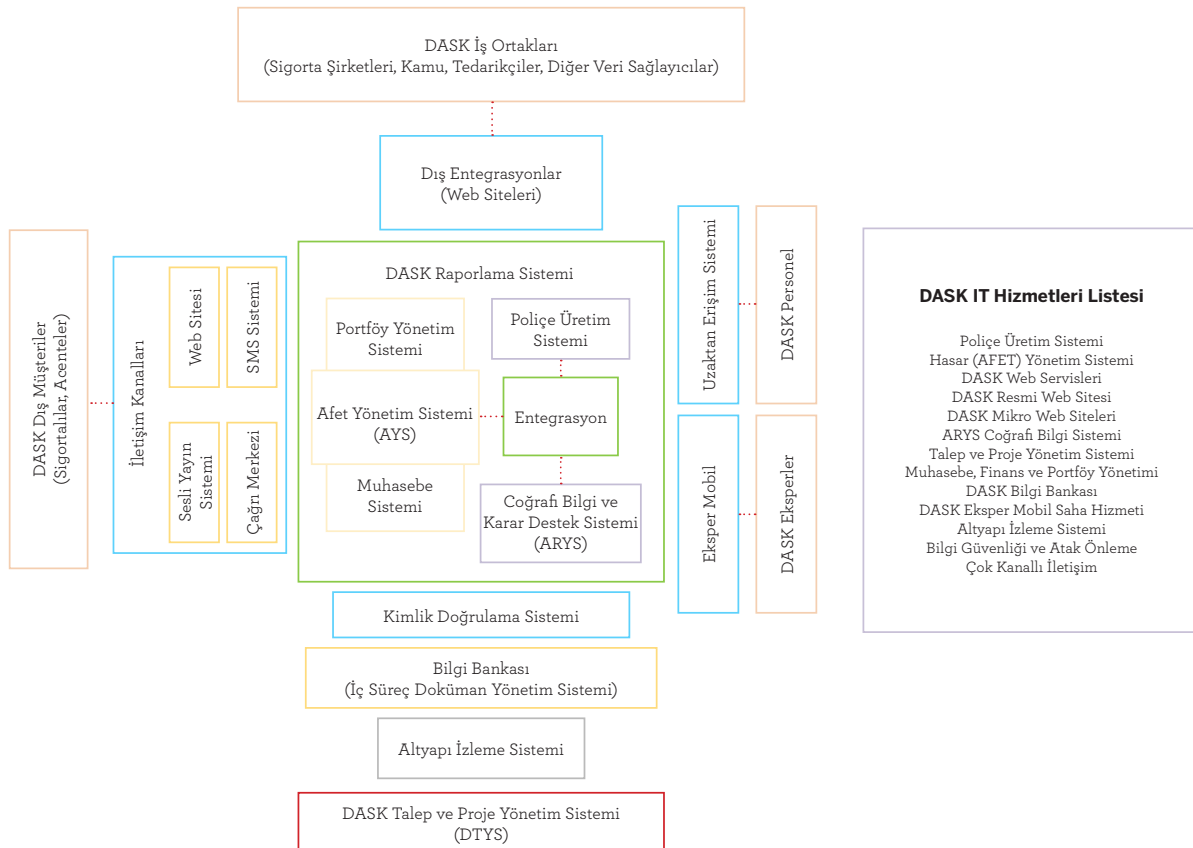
DASK İş Ortakları
(Sigorta Şirketleri, Kamu, Tedarikçiler, Diğer Veri Sağlayıcılar)

Dış Entegrasyonlar
(Web Siteleri)

DASK Dış Müşteriler
(Sigortalılar, Acenteler)

İletişim Kanalları

Web Sitesi

SMS Sistemi

Sesli Yayın Sistemi

Çağrı Merkezi

DASK Raporlama Sistemi

Portföy Yönetim Sistemi

Poliçe Üretim Sistemi

Afet Yönetim Sistemi (AYS)

Entegrasyon

Muhasebe Sistemi

Coğrafi Bilgi ve Karar Destek Sistemi (ARYS)

Uzaktan Erişim Sistemi

DASK Personel

Ekspert Mobil

DASK Eksperler

DASK IT Hizmetleri Listesi

Poliçe Üretim Sistemi
Hasar (AFET) Yönetim Sistemi
DASK Web Servisleri
DASK Resmi Web Sitesi
DASK Mikro Web Siteleri
ARYS Coğrafi Bilgi Sistemi
Talep ve Proje Yönetim Sistemi
Muhasebe, Finans ve Portföy Yönetimi
DASK Bilgi Bankası
DASK Eksper Mobil Saha Hizmeti
Altyapı İzleme Sistemi
Bilgi Güvenliği ve Atak Önleme
Çok Kanallı İletişim

Kimlik Doğrulama Sistemi

Bilgi Bankası
(İç Süreç Doküman Yönetim Sistemi)

Altyapı İzleme Sistemi

DASK Talep ve Proje Yönetim Sistemi
(DTYS)